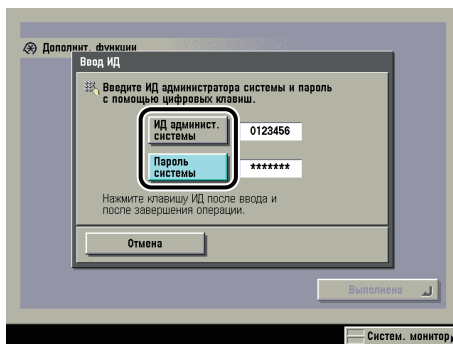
Дополнит. функции

Ввод ИД

Введите ИД администратора системы и пароль с помощью цифровых клавиш.

ИД админист. системы

0123456

Пароль системы

*******

Нажмите клавишу ИД после ввода и после завершения операции.

Отмена

Выполнено

Систем. монитор